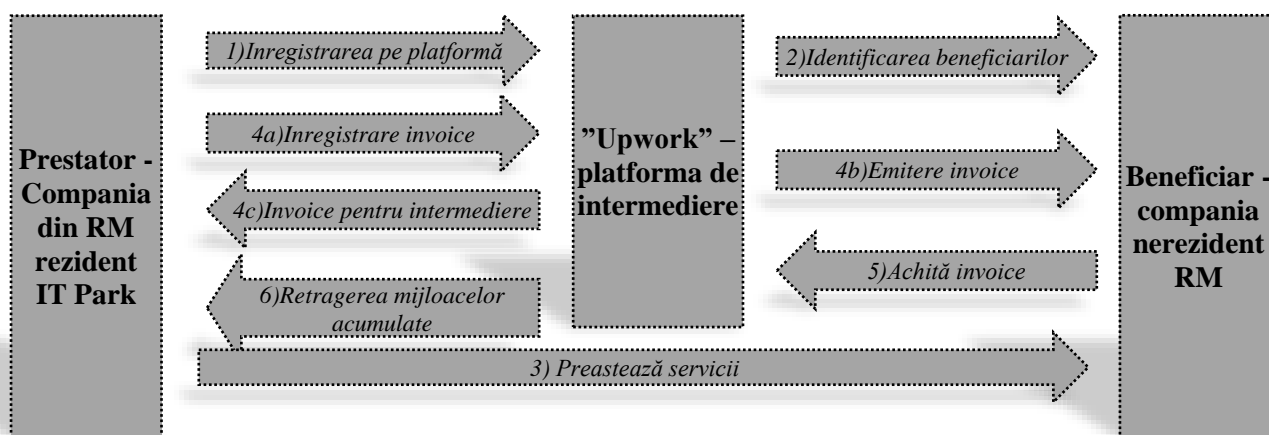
Prestator - Compania din RM rezident IT Park

1)Inregistrarea pe platformă

4a)Inregistrare invoice

4c)Invoice pentru intermediere

6)Retragerea mijloacelor acumulate

"Upwork" – platforma de intermediere

2)Identificarea beneficiarilor

4b)Emitere invoice

5)Achită invoice

Beneficiar - compania nerezident RM

3) Preastează servicii